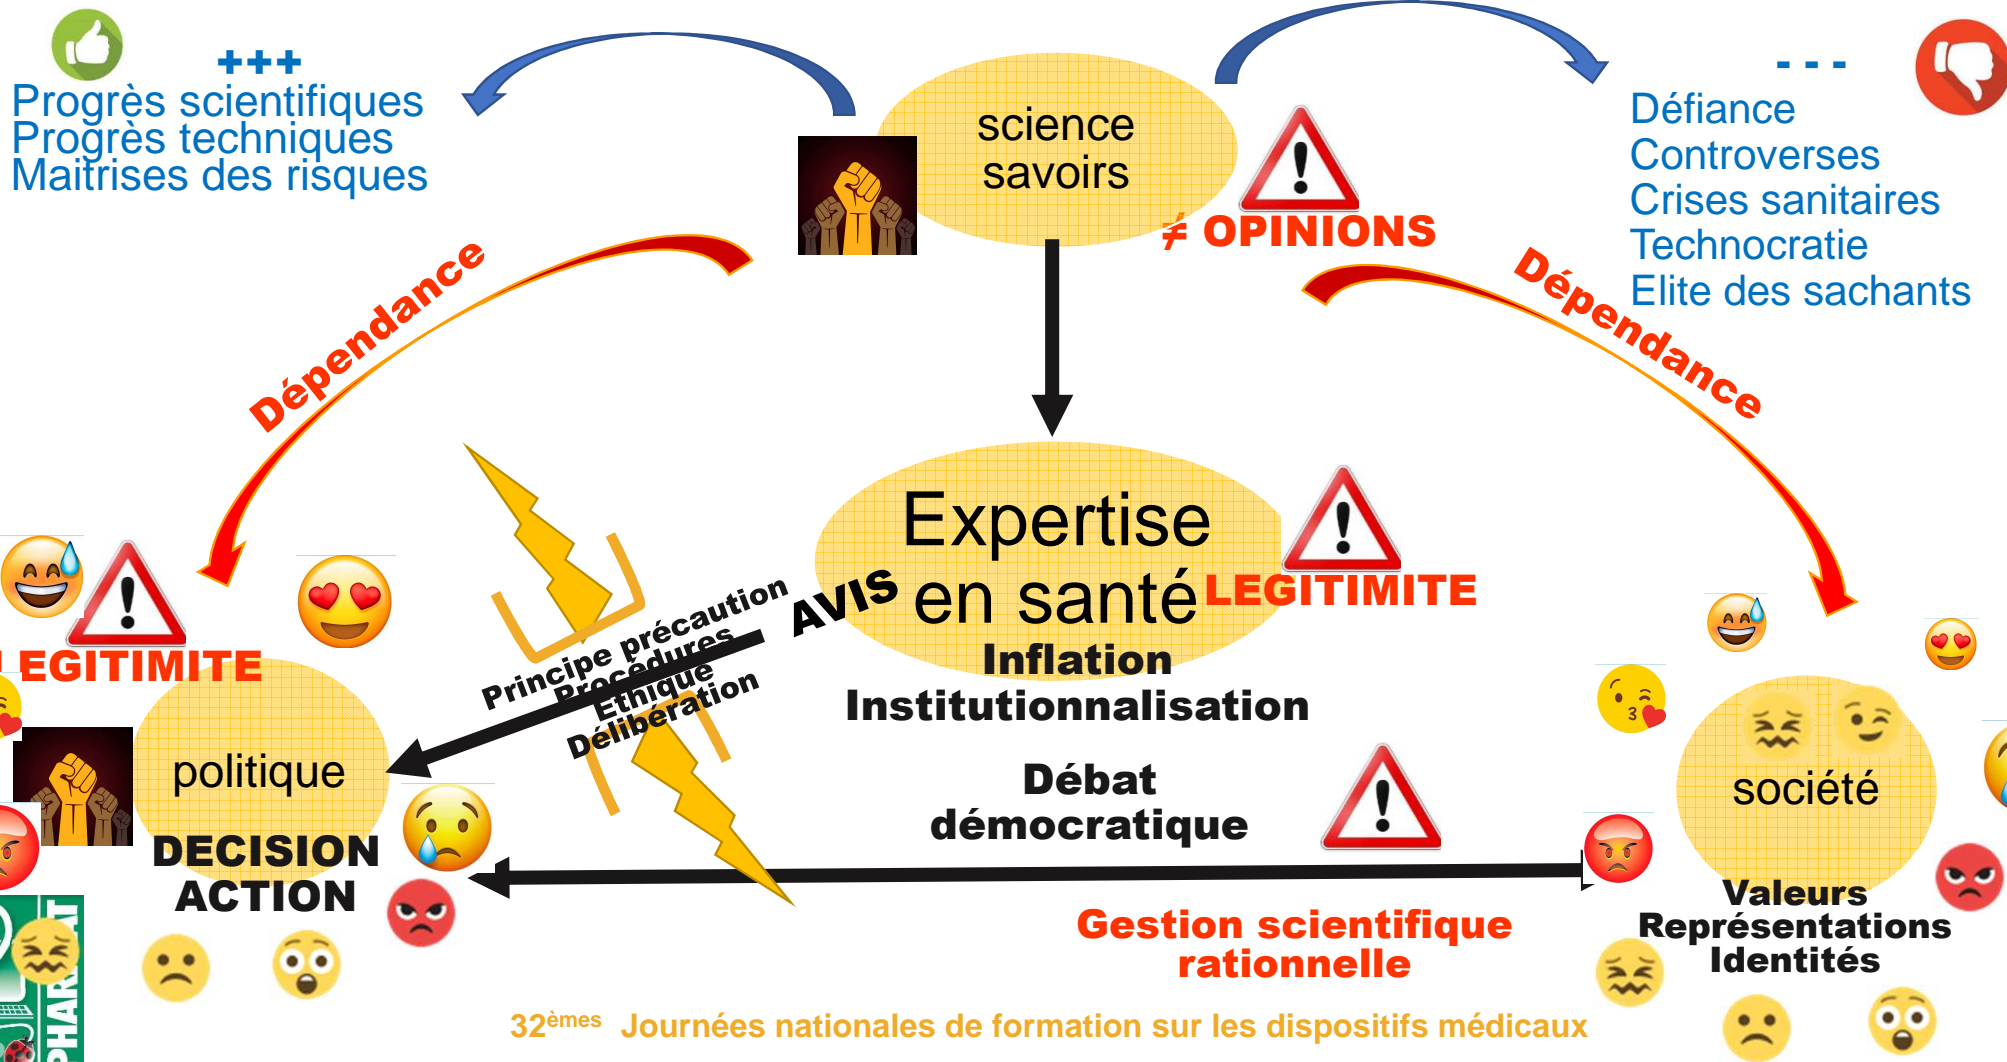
+++
Progrès scientifiques
Progrès techniques
Maitrises des risques

science
savoirs

≠ OPINIONS

- - -
Défiance
Controverses
Crises sanitaires
Technocratie
Elite des sachants

Dépendance

Dépendance

Expertise
en santé
LEGITIMITE
Inflation
Institutionnalisation

AVIS

Principe précaution
Procédures
Ethique
Délibération

EGITIMITE

politique
DECISION
ACTION

Débat
démocratique

société
Valeurs
Représentations
Identités

Gestion scientifique
rationnelle

$32^{èmes}$ Journées nationales de formation sur les dispositifs médicaux

PHAR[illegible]